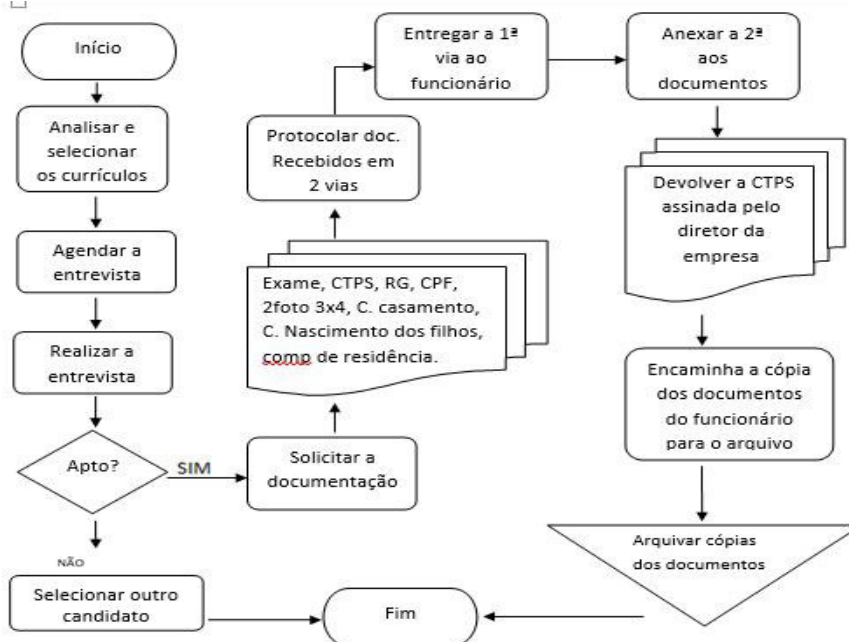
Início

Analisar e selecionar os currículos

Agendar a entrevista

Realizar a entrevista

Apto?

SIM

NÃO

Selecionar outro candidato

Solicitar a documentação

Exame, CTPS, RG, CPF, 2foto 3x4, C. casamento, C. Nascimento dos filhos, comp de residência.

Protocolar doc. Recebidos em 2 vias

Entregar a 1ª via ao funcionário

Anexar a 2ª aos documentos

Devolver a CTPS assinada pelo diretor da empresa

Encaminha a cópia dos documentos do funcionário para o arquivo

Arquivar cópias dos documentos

Fim